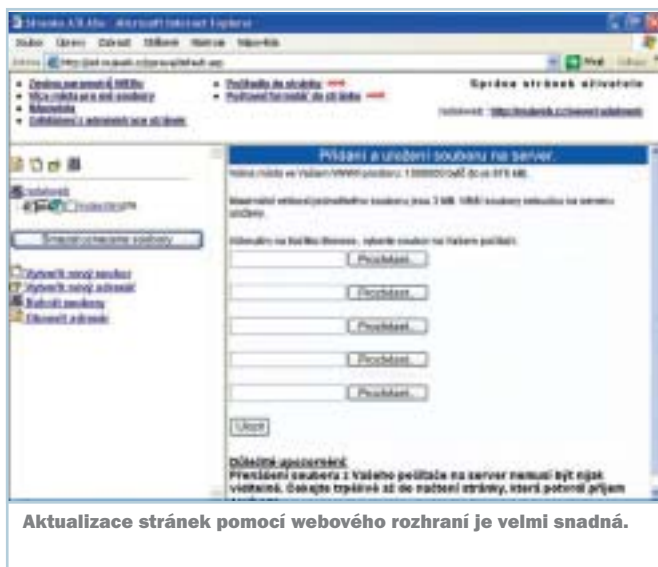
Stránky ATLAS - Microsoft Internet Explorer

Soubor Úpravy Zobrazit Oblíbené Nástroje Nápověda

Adresa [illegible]

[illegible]

Správa stránek uživatele

Přidání a uložení souboru na server.

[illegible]

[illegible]

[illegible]

Procházet...

Procházet...

Procházet...

Procházet...

Procházet...

Uložit

Důležité upozornění:
Přenášení souborů z Vašeho počítače na server nemusí být nijak viditelné. Čekejte trpělivě až do načtení stránky, která potvrdí příjem

Aktualizace stránek pomocí webového rozhraní je velmi snadná.